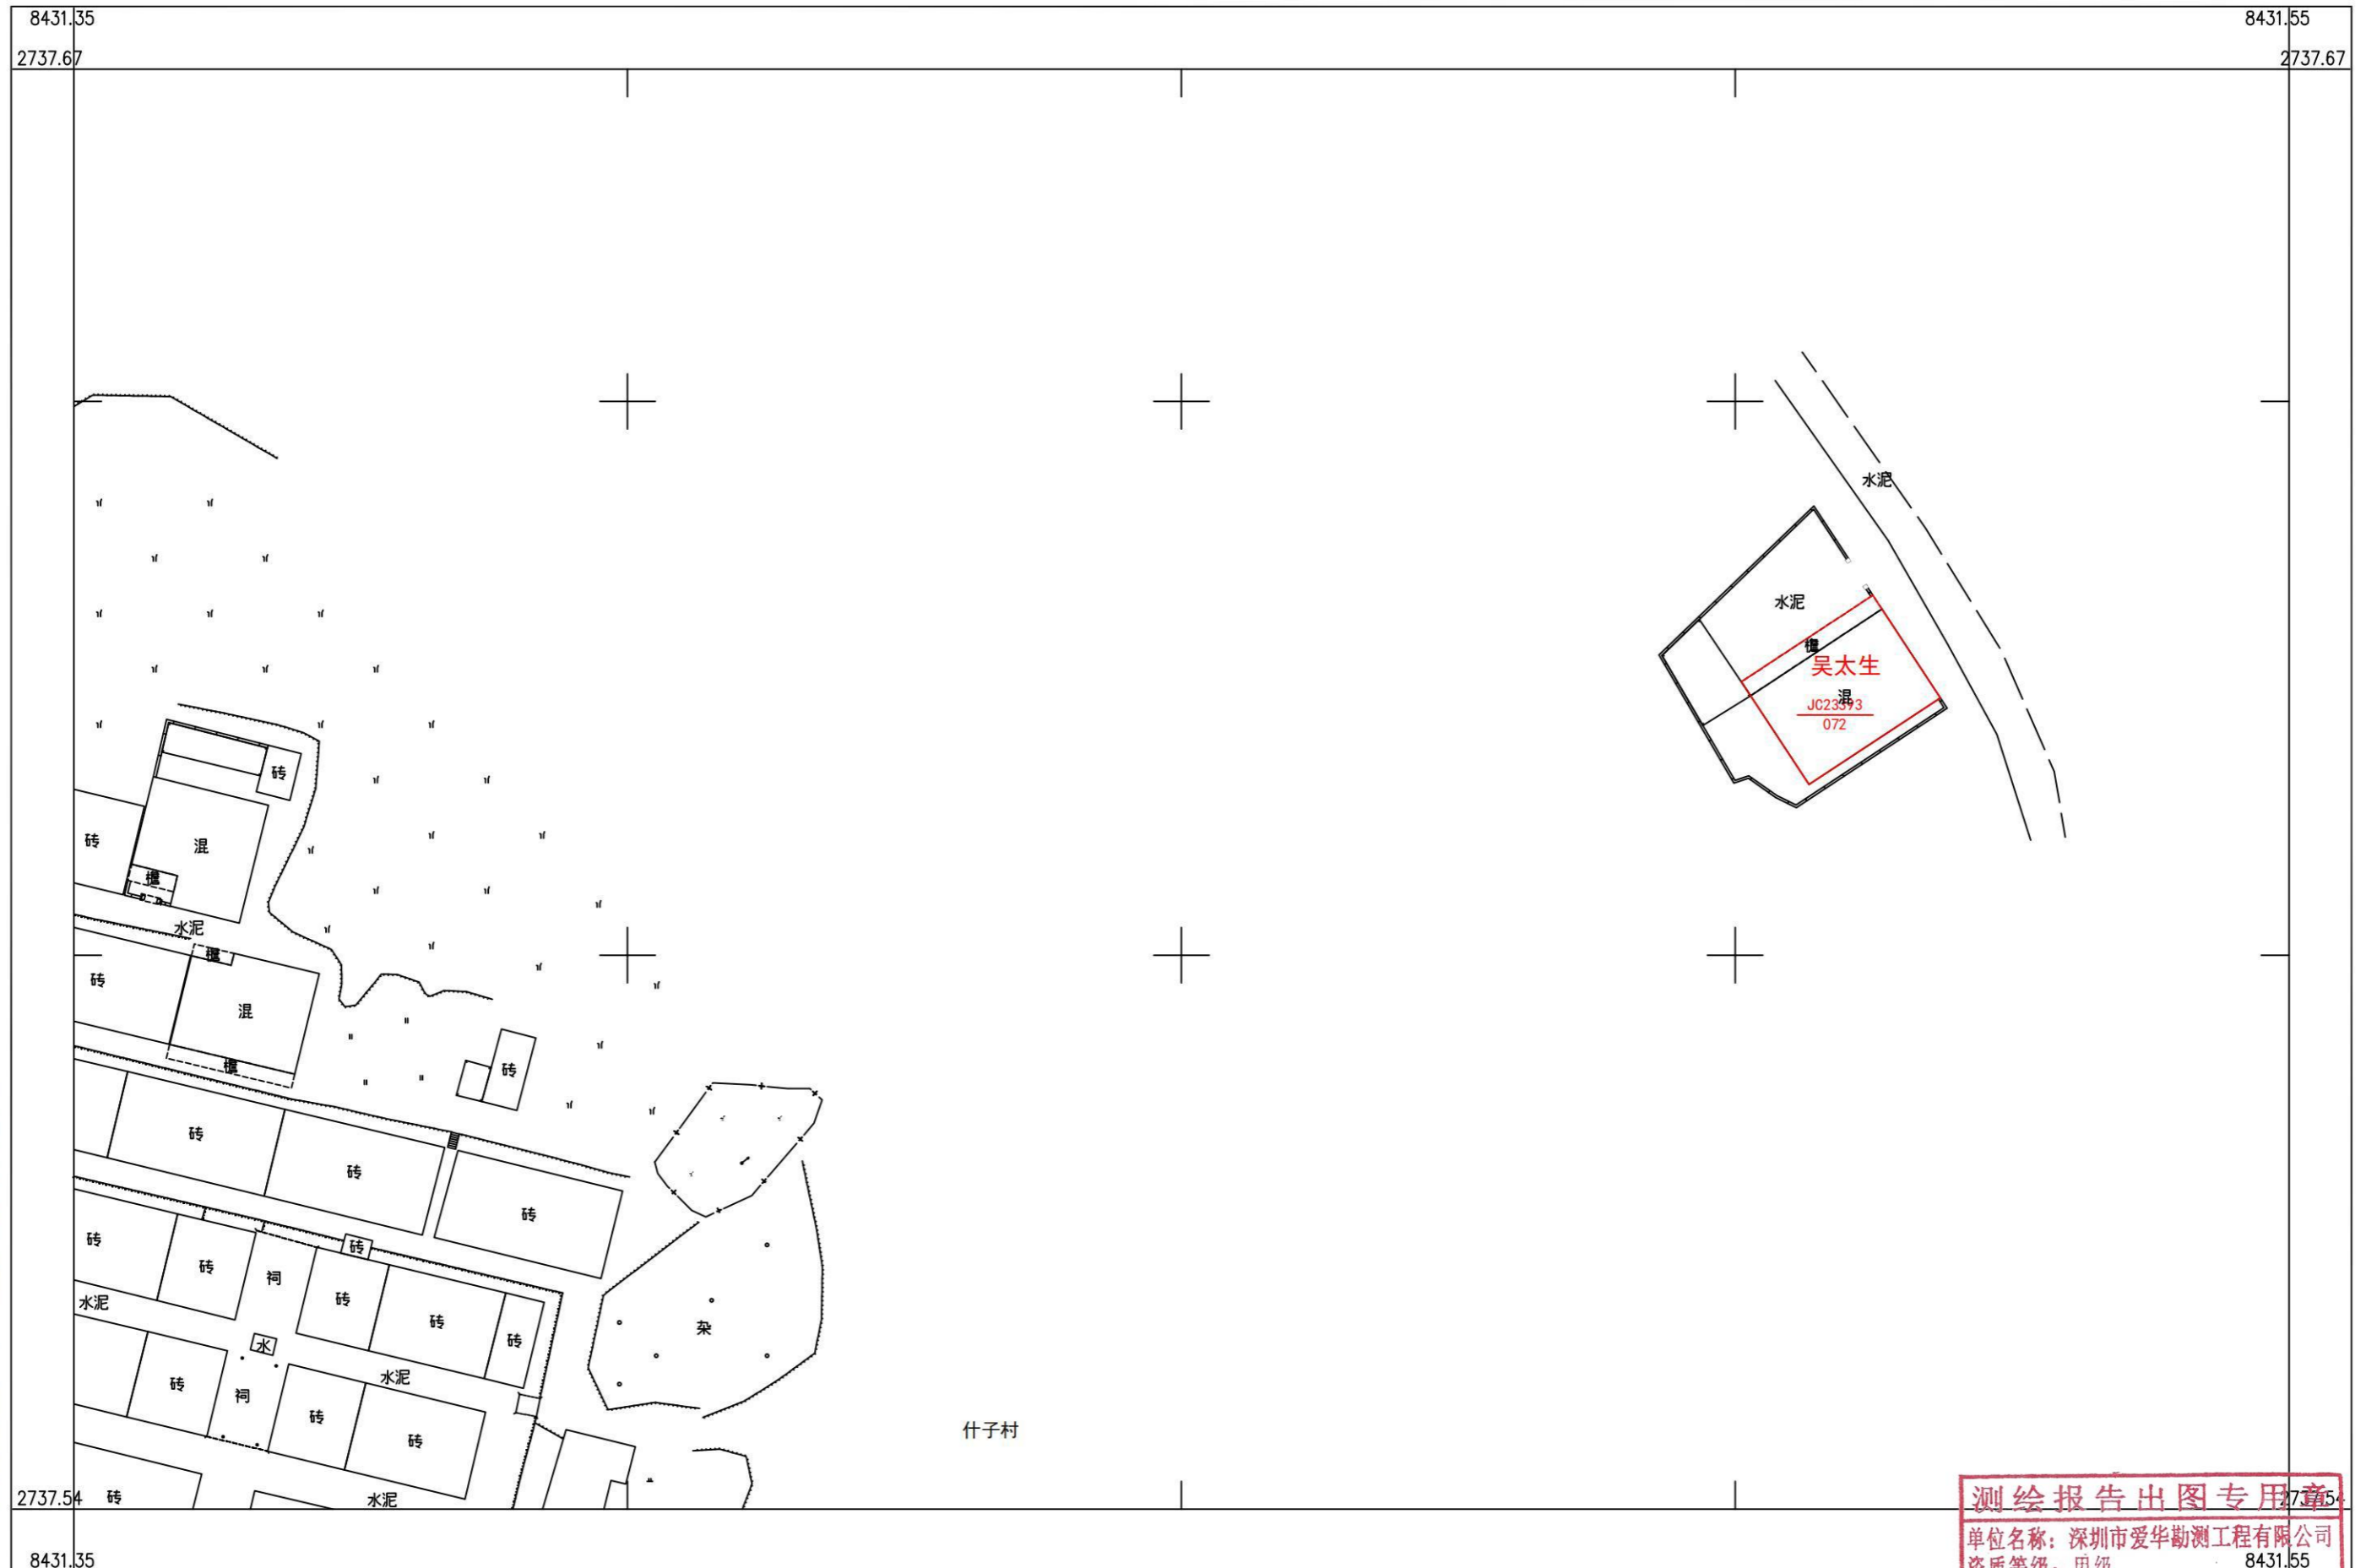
8431.35
2737.67

8431.55
2737.67

水泥
水泥
檐
吴太生
混
JC23393
072

砖
砖
混
檐
水泥
檐
砖
混
檐
砖
砖
砖
砖
砖
砖
砖
祠
砖
砖
砖
水泥
水
砖
祠
水泥
砖
砖
杂
什子村

2737.54
砖
水泥
8431.35

测绘报告出图专用章
单位名称：深圳市爱华勘测工程有限公司
资质等级：甲级
2737.54
8431.55